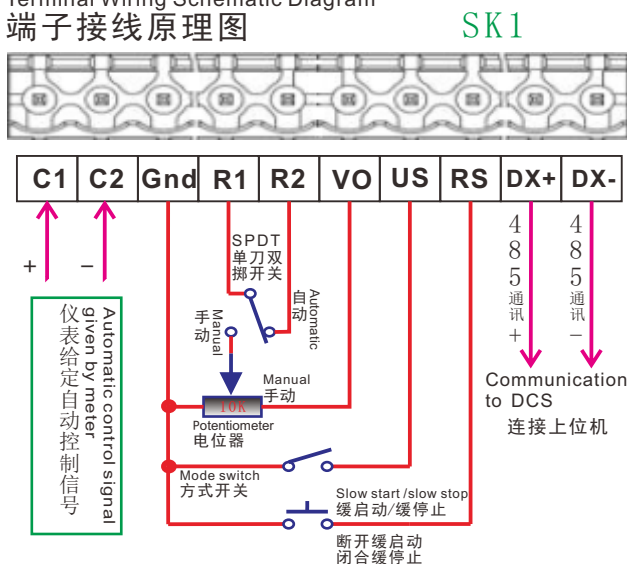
Terminal Wiring Schematic Diagram
端子接线原理图

SK1

| C1 | C2 | Gnd | R1 | R2 | VO | US | RS | DX+ | DX- |
|---|---|---|---|---|---|---|---|---|---|

+ −

Automatic control signal given by meter
仪表给定自动控制信号

SPDT
单刀双掷开关

Manual
手动

Automatic
自动

Manual
手动

10K

Potentiometer
电位器

Mode switch
方式开关

Slow start /slow stop
缓启动/缓停止

断开缓启动
闭合缓停止

485通讯+

485通讯−

Communication to DCS
连接上位机